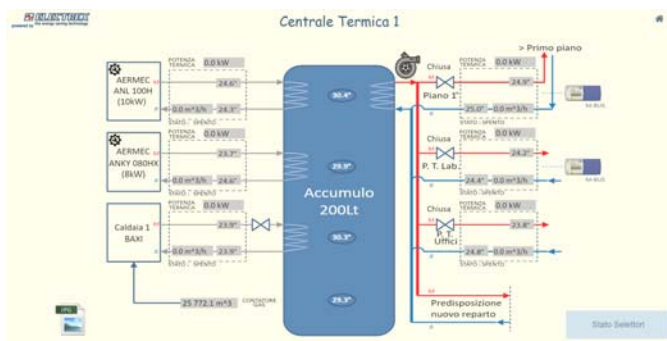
ELETTRO
powered by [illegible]

Centrale Termica 1

AERMEC ANL 100H (10kW)
POTENZA TERMICA 0.0 kW
24.6°
0.0 m^3/h
24.3°
STATO : SPENTO

AERMEC ANKY 080HX (8kW)
POTENZA TERMICA 0.0 kW
23.7°
0.0 m^3/h
24.6°
STATO : SPENTO

Caldaia 1 BAXI
POTENZA TERMICA 0.0 kW
23.9°
0.0 m^3/h
23.9°
STATO : SPENTO

25.772.1 m^3
CONTATORE GAS

30.4°
29.9°
Accumulo 200Lt
30.3°
29.3°

> Primo piano
Chiusa
Piano 1°
POTENZA TERMICA 0.0 kW
24.9°
25.0°
0.0 m^3/h
STATO : SPENTO

Chiusa
P. T. Lab.
POTENZA TERMICA 0.0 kW
24.2°
24.4°
0.0 m^3/h
STATO : SPENTO

Chiusa
P. T. Uffici
POTENZA TERMICA 0.0 kW
23.8°
24.8°
0.0 m^3/h
STATO : SPENTO

Predisposizione nuovo reparto

M-BUS
M-BUS

Stato Selettori